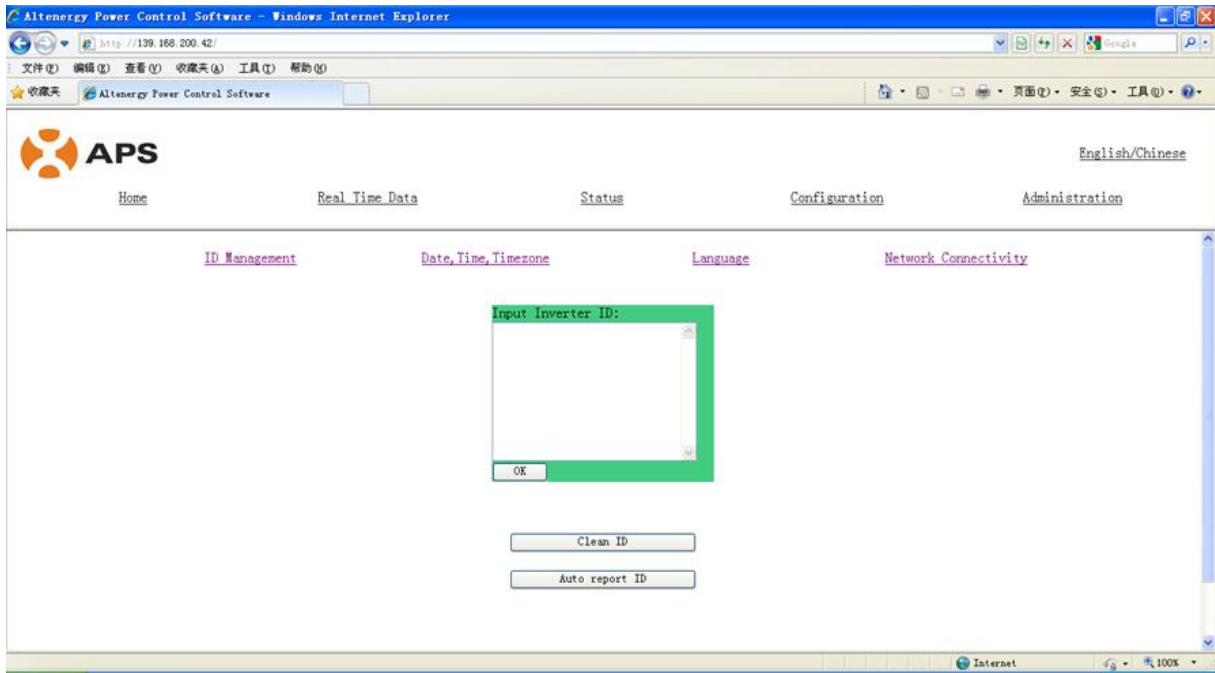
Altenergy Power Control Software - Windows Internet Explorer

http://139.168.200.42/

Google

文件(F) 编辑(E) 查看(V) 收藏夹(A) 工具(T) 帮助(H)

收藏夹 Altenergy Power Control Software

页面(P) 安全(S) 工具(O)

APS

English/Chinese

Home Real Time Data Status Configuration Administration

ID Management Date,Time,Timezone Language Network Connectivity

Input Inverter ID:

OK

Clean ID

Auto report ID

Internet 100%